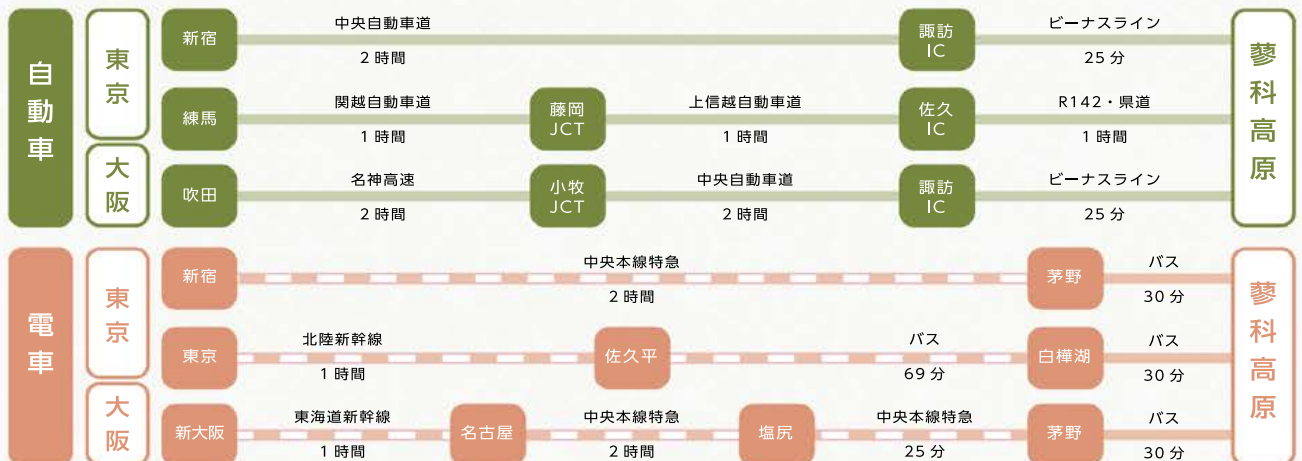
自動車

東京

大阪

新宿 中央自動車道 2時間 諏訪IC ビーナスライン 25分 蓼科高原

練馬 関越自動車道 1時間 藤岡JCT 上信越自動車道 1時間 佐久IC R142・県道 1時間

吹田 名神高速 2時間 小牧JCT 中央自動車道 2時間 諏訪IC ビーナスライン 25分

電車

東京

大阪

新宿 中央本線特急 2時間 茅野 バス 30分 蓼科高原

東京 北陸新幹線 1時間 佐久平 バス 69分 白樺湖 バス 30分

新大阪 東海道新幹線 1時間 名古屋 中央本線特急 2時間 塩尻 中央本線特急 25分 茅野 バス 30分